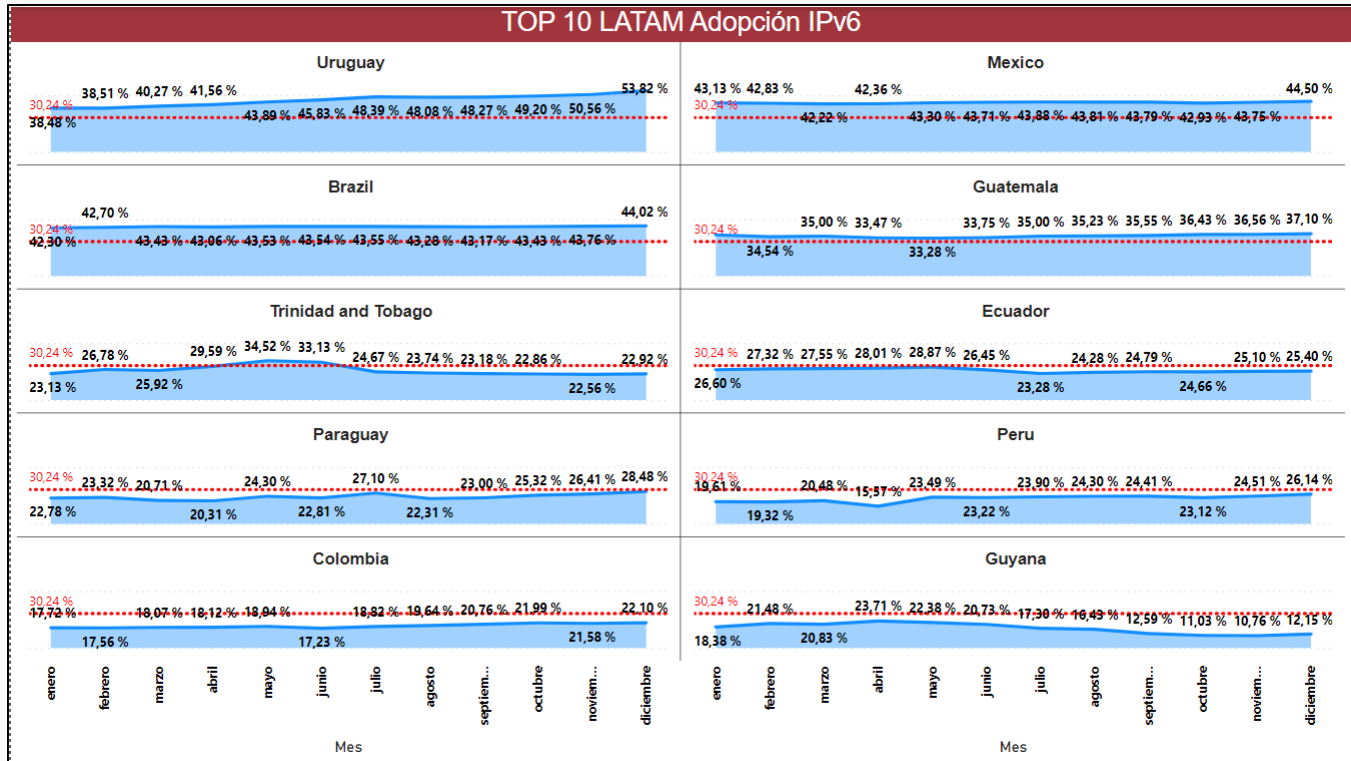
TOP 10 LATAM Adopción IPv6

Uruguay
30,24 %
38,48 % 38,51 % 40,27 % 41,56 % 43,89 % 45,83 % 48,39 % 48,08 % 48,27 % 49,20 % 50,56 % 53,82 %

Mexico
30,24 %
43,13 % 42,83 % 42,22 % 42,36 % 43,30 % 43,71 % 43,88 % 43,81 % 43,79 % 42,93 % 43,75 % 44,50 %

Brazil
30,24 %
42,30 % 42,70 % 43,43 % 43,06 % 43,53 % 43,54 % 43,55 % 43,28 % 43,17 % 43,43 % 43,76 % 44,02 %

Guatemala
30,24 %
34,54 % 35,00 % 33,47 % 33,28 % 33,75 % 35,00 % 35,23 % 35,55 % 36,43 % 36,56 % 37,10 %

Trinidad and Tobago
30,24 %
23,13 % 26,78 % 25,92 % 29,59 % 34,52 % 33,13 % 24,67 % 23,74 % 23,18 % 22,86 % 22,56 % 22,92 %

Ecuador
30,24 %
26,60 % 27,32 % 27,55 % 28,01 % 28,87 % 26,45 % 23,28 % 24,28 % 24,79 % 24,66 % 25,10 % 25,40 %

Paraguay
30,24 %
22,78 % 23,32 % 20,71 % 20,31 % 24,30 % 22,81 % 27,10 % 22,31 % 23,00 % 25,32 % 26,41 % 28,48 %

Peru
30,24 %
19,61 % 19,32 % 20,48 % 15,57 % 23,49 % 23,22 % 23,90 % 24,30 % 24,41 % 23,12 % 24,51 % 26,14 %

Colombia
30,24 %
17,72 % 17,56 % 18,07 % 18,12 % 18,94 % 17,23 % 18,82 % 19,64 % 20,76 % 21,99 % 21,58 % 22,10 %

Guyana
30,24 %
18,38 % 21,48 % 20,83 % 23,71 % 22,38 % 20,73 % 17,30 % 16,43 % 12,59 % 11,03 % 10,76 % 12,15 %

enero febrero marzo abril mayo junio julio agosto septiem... octubre noviem... diciembre
Mes

enero febrero marzo abril mayo junio julio agosto septiem... octubre noviem... diciembre
Mes